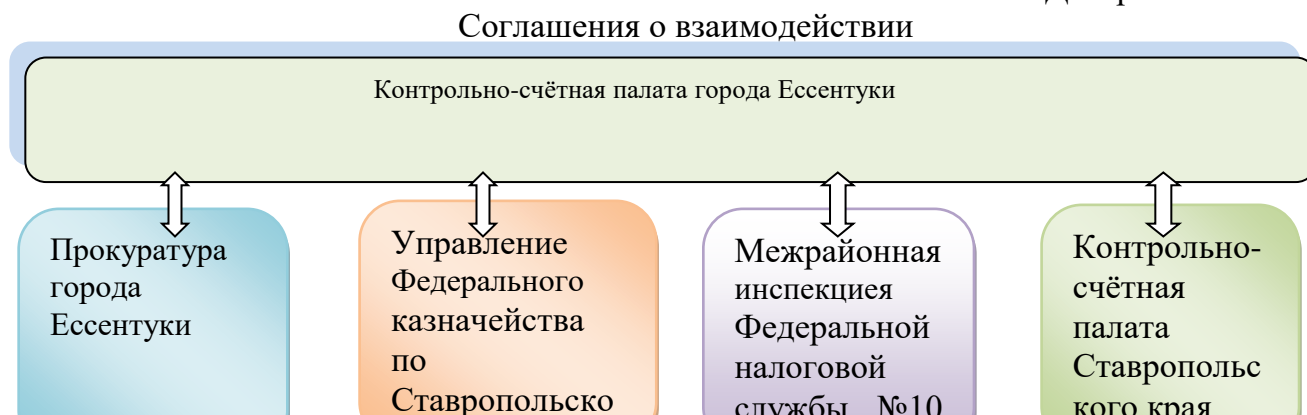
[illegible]
Соглашения о взаимодействии

Контрольно-счётная палата города Ессентуки

Прокуратура города Ессентуки

Управление Федерального казначейства по Ставропольско

Межрайонная инспекциея Федеральной налоговой службы №10

Контрольно-счётная палата Ставропольс кого края